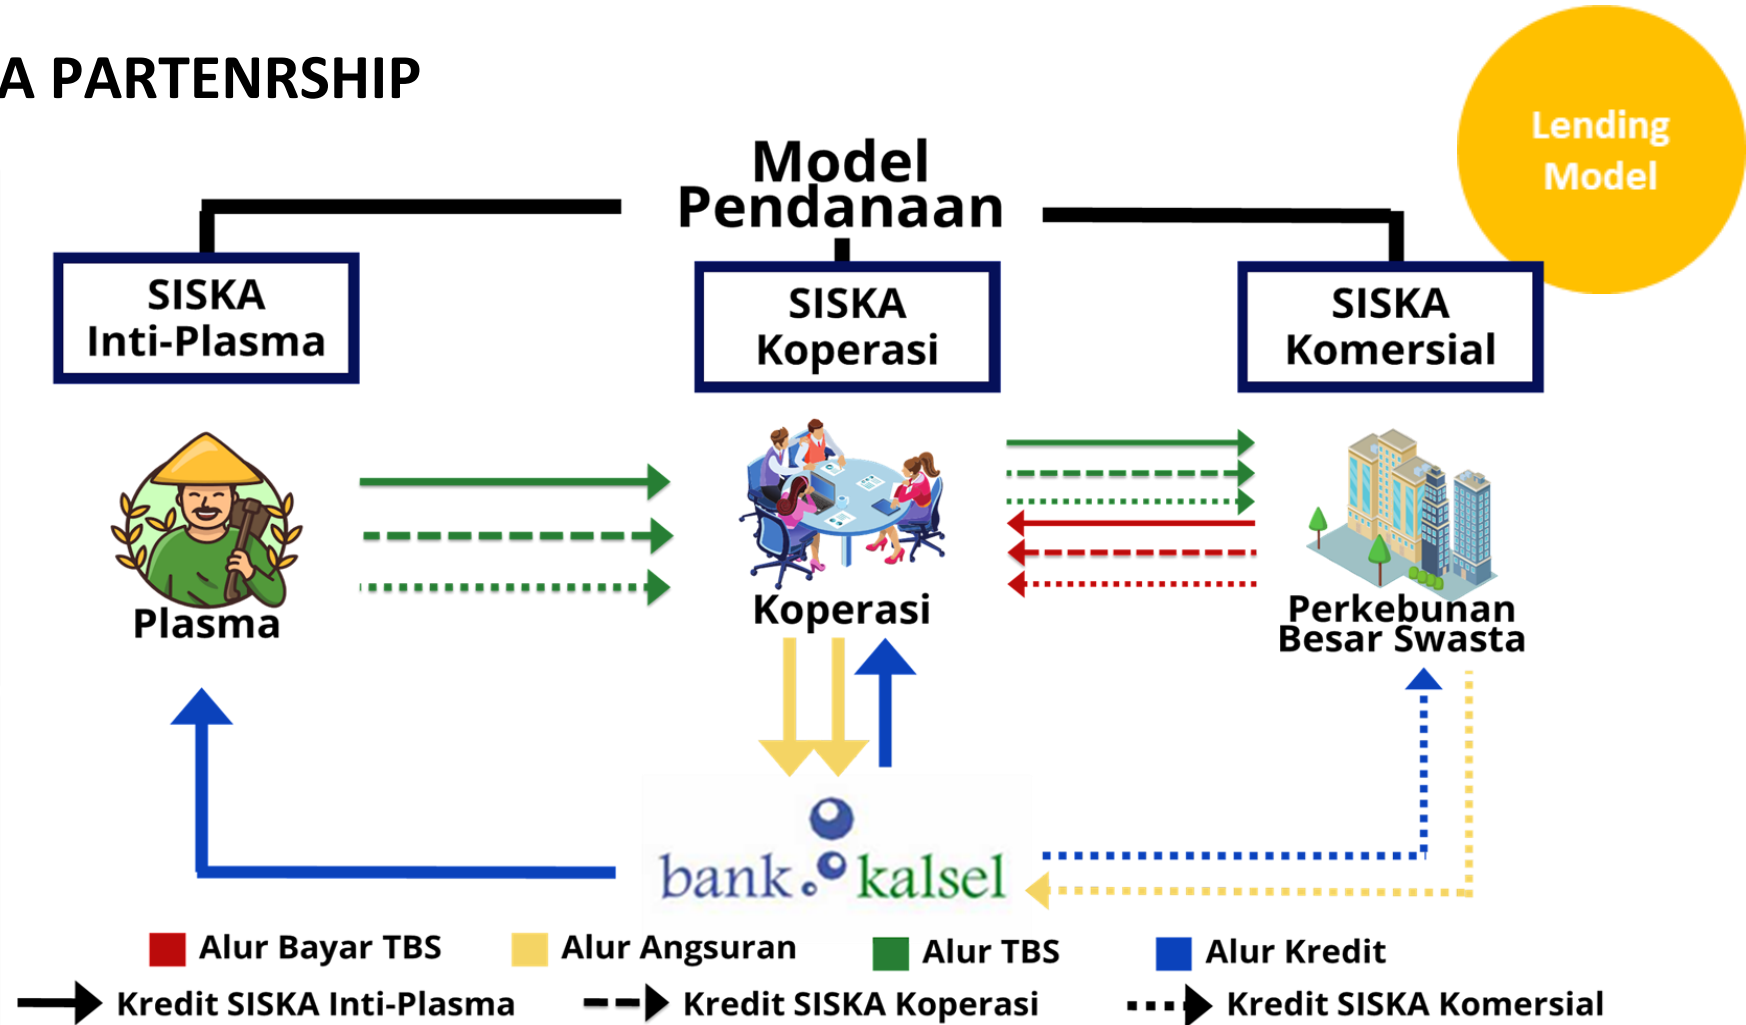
A PARTENRSHIP

Lending Model

Model Pendanaan

SISKA Inti-Plasma

SISKA Koperasi

SISKA Komersial

Plasma

Koperasi

Perkebunan Besar Swasta

bank kalsel

Alur Bayar TBS
Alur Angsuran
Alur TBS
Alur Kredit

Kredit SISKA Inti-Plasma
Kredit SISKA Koperasi
Kredit SISKA Komersial